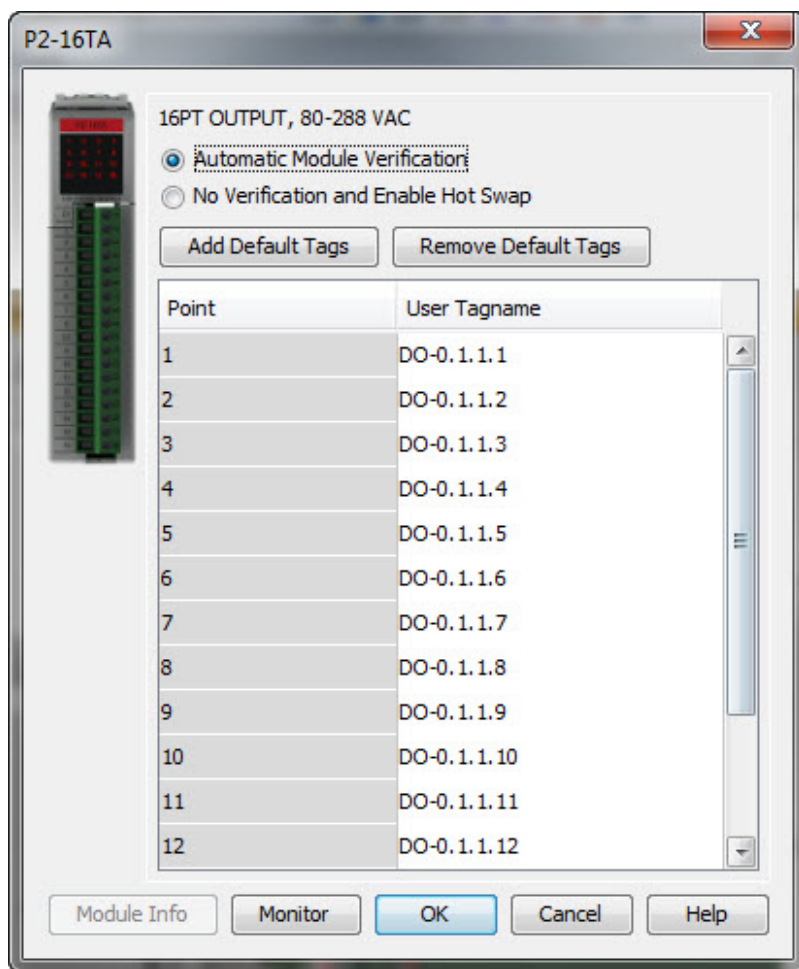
P2-16TA

16PT OUTPUT, 80-288 VAC

Automatic Module Verification

No Verification and Enable Hot Swap

Add Default Tags

Remove Default Tags

| Point | User Tagname |
|---|---|
| 1 | DO-0.1.1.1 |
| 2 | DO-0.1.1.2 |
| 3 | DO-0.1.1.3 |
| 4 | DO-0.1.1.4 |
| 5 | DO-0.1.1.5 |
| 6 | DO-0.1.1.6 |
| 7 | DO-0.1.1.7 |
| 8 | DO-0.1.1.8 |
| 9 | DO-0.1.1.9 |
| 10 | DO-0.1.1.10 |
| 11 | DO-0.1.1.11 |
| 12 | DO-0.1.1.12 |

Module Info

Monitor

OK

Cancel

Help